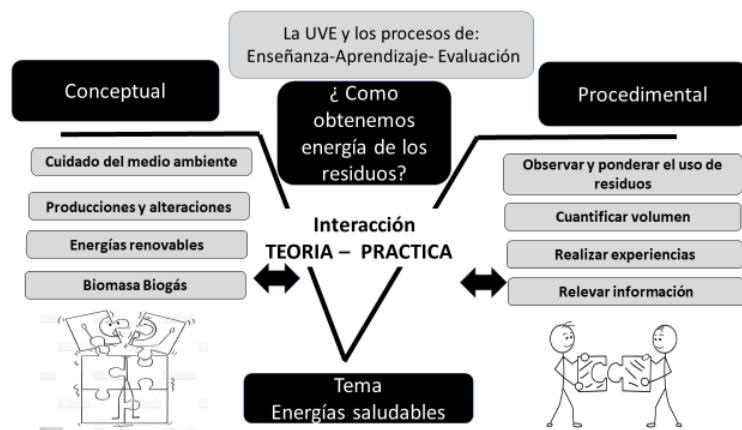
La UVE y los procesos de:
Enseñanza-Aprendizaje- Evaluación

Conceptual

¿ Como obtenemos energía de los residuos?

Procedimental

Cuidado del medio ambiente

Producciones y alteraciones

Energías renovables

Biomasa Biogás

Interacción
TEORIA – PRACTICA

Observar y ponderar el uso de residuos

Cuantificar volumen

Realizar experiencias

Relevar información

Tema
Energías saludables